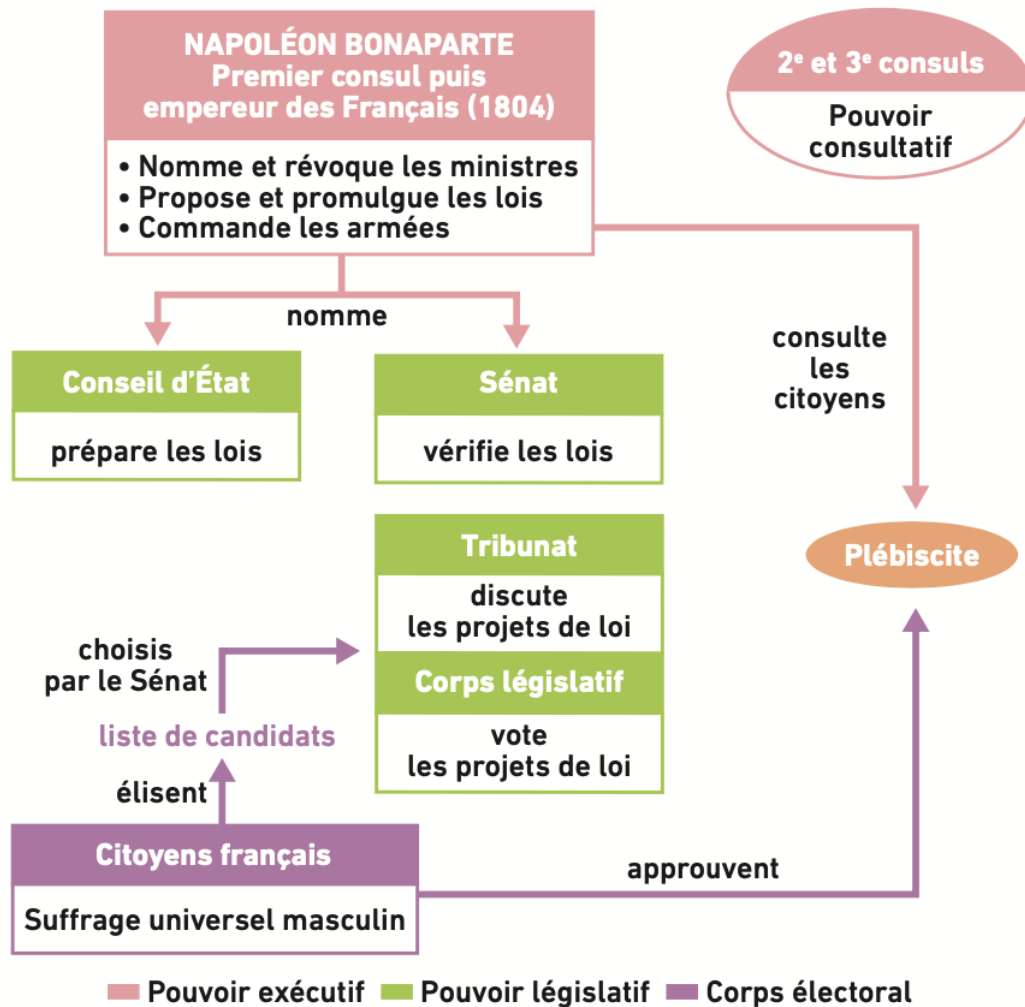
NAPOLÉON BONAPARTE
Premier consul puis empereur des Français (1804)

• Nomme et révoque les ministres
• Propose et promulgue les lois
• Commande les armées

$2^e$ et $3^e$ consuls

Pouvoir consultatif

nomme

Conseil d'État

prépare les lois

Sénat

vérifie les lois

consulte les citoyens

Plébiscite

Tribunat

discute les projets de loi

Corps législatif

vote les projets de loi

choisis par le Sénat

liste de candidats

élisent

Citoyens français

Suffrage universel masculin

approuvent

Pouvoir exécutif
Pouvoir législatif
Corps électoral